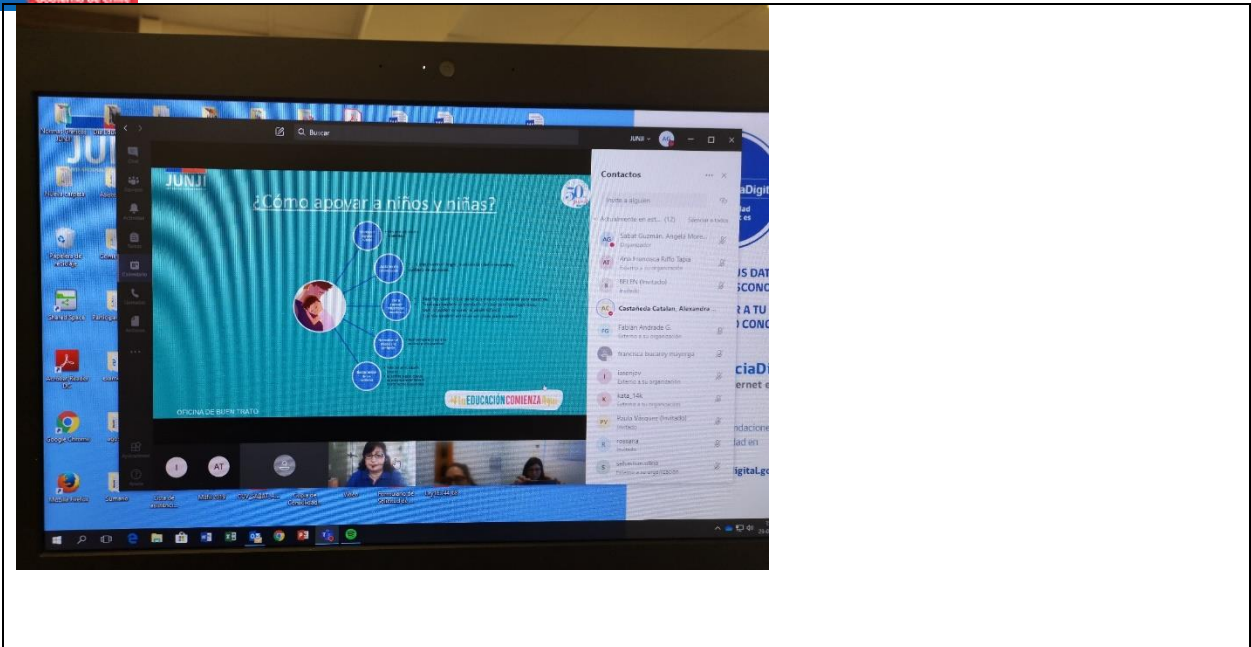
Buscar

JUNJI

Contactos

Invitar a alguien

Actualmente en est... (12) Silenciar a todos

Sabat Guzmán, Angela Moni...
Organizador

Ana Francisca Riffo Tapia
Externo a su organización

BELEN (Invitado)
Invitado

Castañeda Catalan, Alexandra ...

Fabián Andrade G.
Externo a su organización

francisca bascuñy mayorga

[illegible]
Externo a su organización

kata_14k
Externo a su organización

Paula Vásquez (Invitado)
Invitado

roxana
Invitado

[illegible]
Externo a su organización

JUNJI

¿Cómo apoyar a niños y niñas?

50

OFICINA DE BUEN TRATO

#LaEDUCACIÓNCOMIENZA

I AT

aDigit
idad
nt es

US DAT
SCONO
R A TU
O CONO

ciaDi
ernet

ndacione
dad en

igital.go

Google Chrome

Mozilla Firefox

Papelera de reciclaje

Acrobat Reader DC